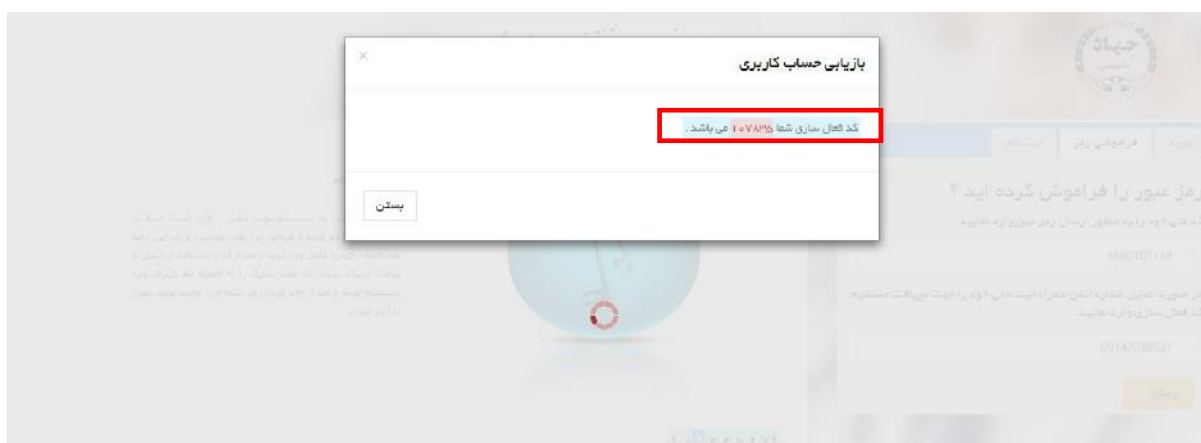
بازیابی حساب کاربری

×

کد فعال سازی شما ۱۰۷۸۳۵ می باشد .

بستن

جهاد

ورود

فراموشی رمز

ثبت نام

رمز عبور را فراموش کرده اید ؟

کد ملی خود را به منظور ارسال رمز عبور وارد نمایید

6660107118

در صورت تمایل شماره تلفن همراه ثبت نامی خود را جهت دریافت مستقیم کد فعال سازی وارد نمایید

09147038521

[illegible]

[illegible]